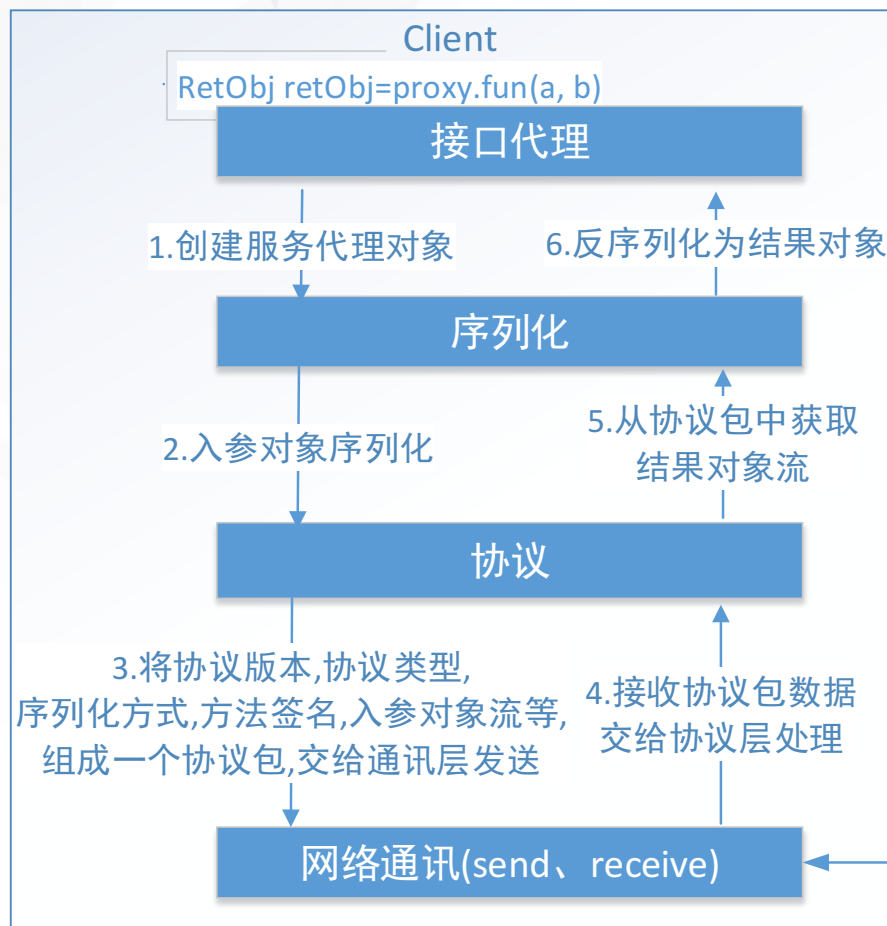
Client

RetObj retObj=proxy.fun(a, b)

接口代理

1.创建服务代理对象

6.反序列化为结果对象

序列化

2.入参对象序列化

5.从协议包中获取结果对象流

协议

3.将协议版本,协议类型,序列化方式,方法签名,入参对象流等,组成一个协议包,交给通讯层发送

4.接收协议包数据交给协议层处理

网络通讯(send、receive)